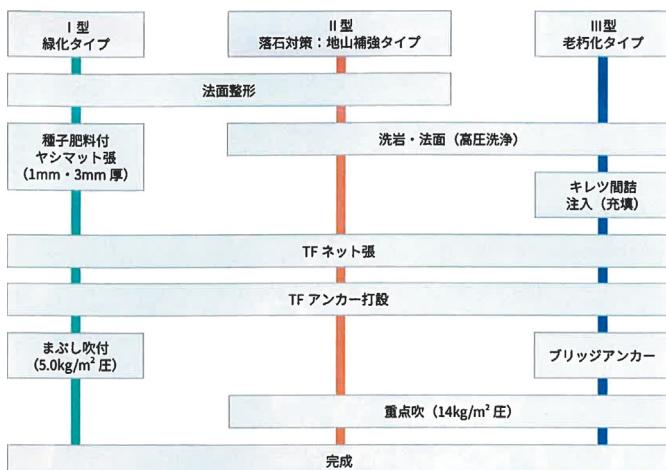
I 型
緑化タイプ

II 型
落石対策：地山補強タイプ

III 型
老朽化タイプ

法面整形

種子肥料付
ヤシマット張
（1mm・3mm 厚）

洗岩・法面（高圧洗浄）

キレツ間詰
注入（充填）

TF ネット張

TF アンカー打設

まぶし吹付
（5.0kg/m$^2$ 圧）

ブリッジアンカー

重点吹（14kg/m$^2$ 圧）

完成